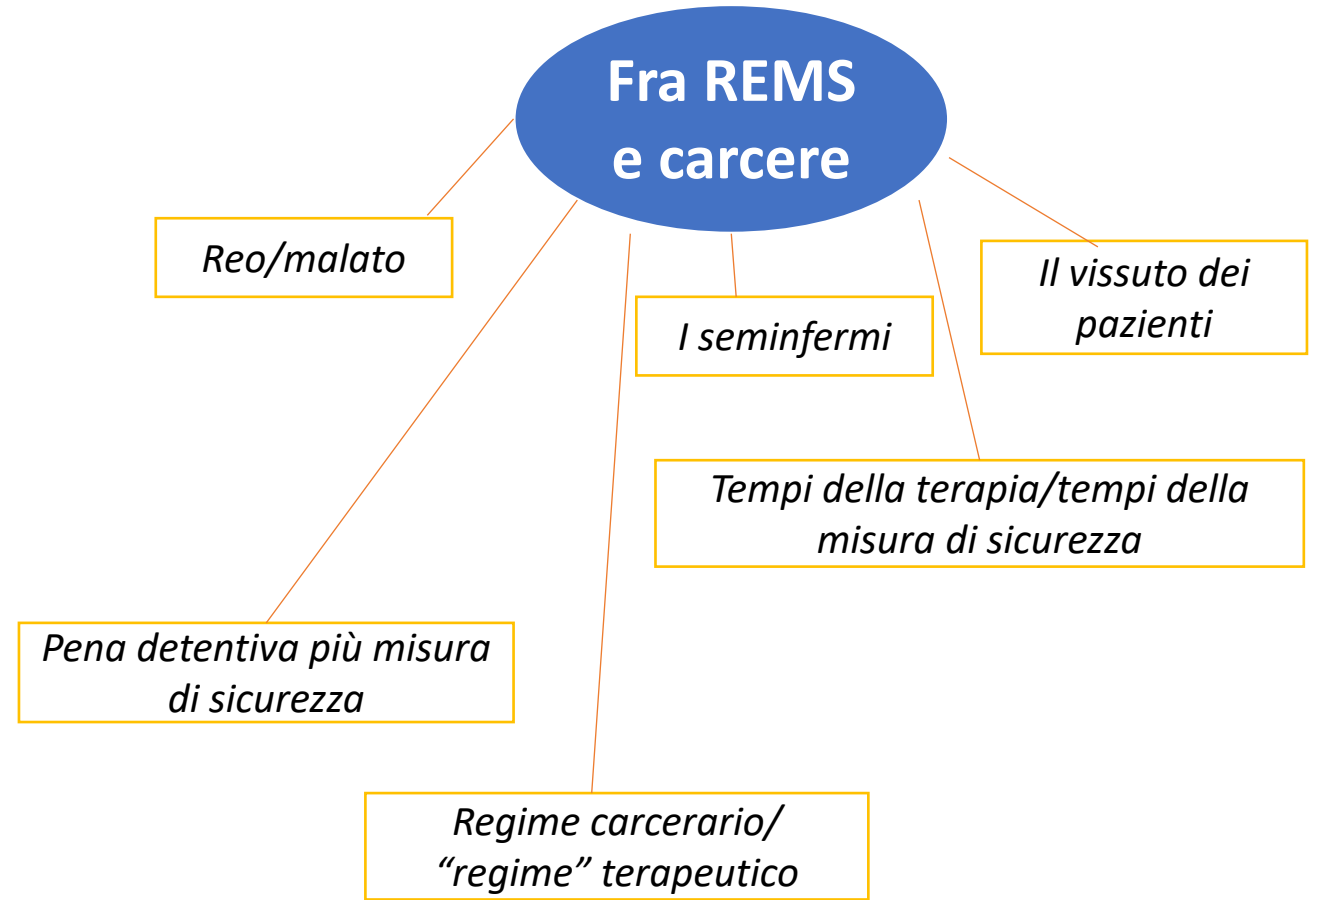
Fra REMS e carcere

Reo/malato

I seminfermi

Il vissuto dei pazienti

Tempi della terapia/tempi della misura di sicurezza

Pena detentiva più misura di sicurezza

Regime carcerario/ “regime” terapeutico